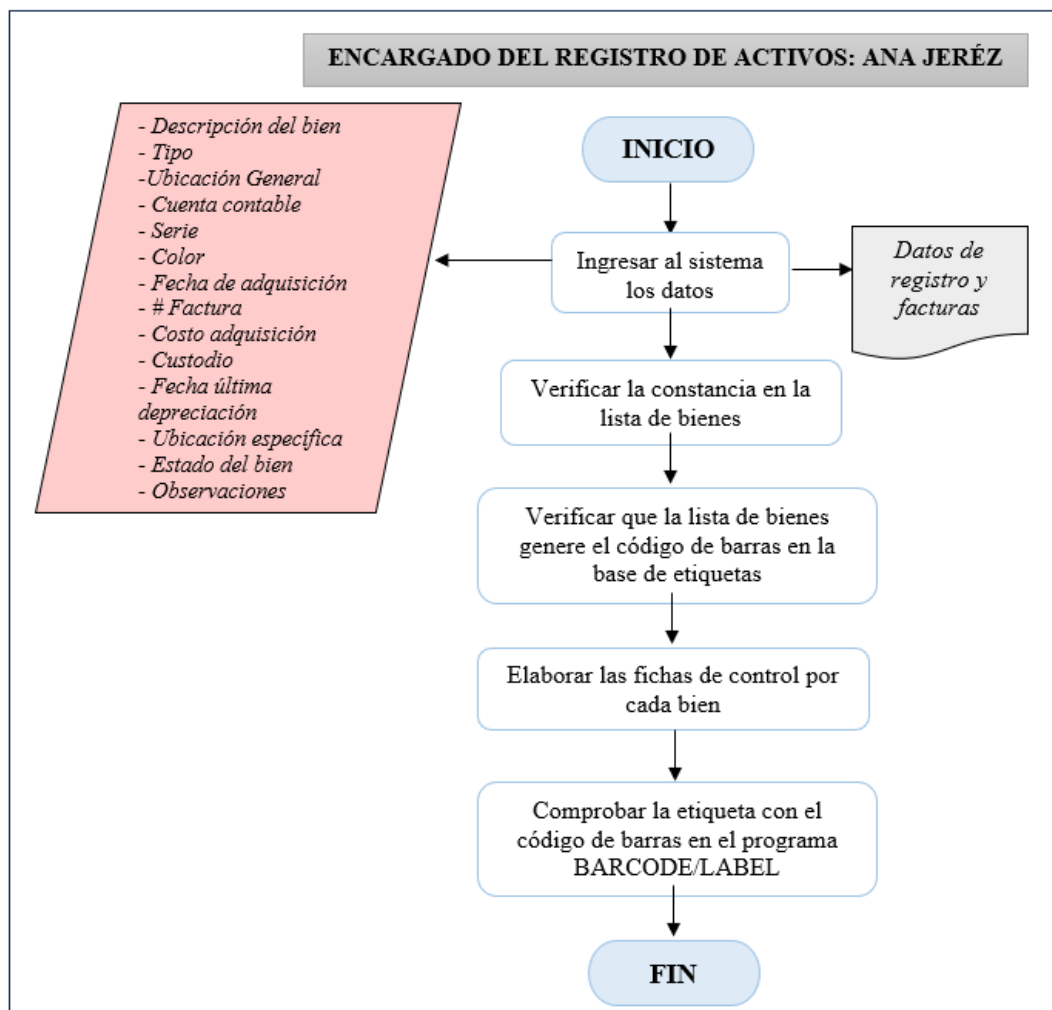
ENCARGADO DEL REGISTRO DE ACTIVOS: ANA JERÉZ

- Descripción del bien
- Tipo
-Ubicación General
- Cuenta contable
- Serie
- Color
- Fecha de adquisición
- # Factura
- Costo adquisición
- Custodio
- Fecha última depreciación
- Ubicación específica
- Estado del bien
- Observaciones

INICIO

Ingresar al sistema los datos

Datos de registro y facturas

Verificar la constancia en la lista de bienes

Verificar que la lista de bienes genere el código de barras en la base de etiquetas

Elaborar las fichas de control por cada bien

Comprobar la etiqueta con el código de barras en el programa BARCODE/LABEL

FIN